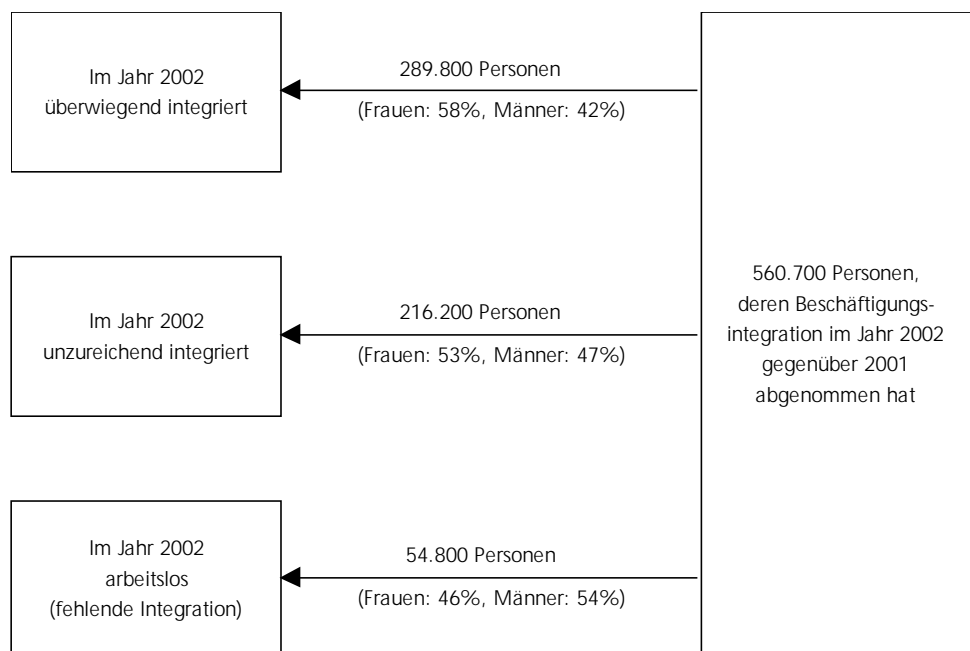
Im Jahr 2002 überwiegend integriert

289.800 Personen

(Frauen: 58%, Männer: 42%)

Im Jahr 2002 unzureichend integriert

216.200 Personen

(Frauen: 53%, Männer: 47%)

Im Jahr 2002 arbeitslos (fehlende Integration)

54.800 Personen

(Frauen: 46%, Männer: 54%)

560.700 Personen, deren Beschäftigungsintegration im Jahr 2002 gegenüber 2001 abgenommen hat